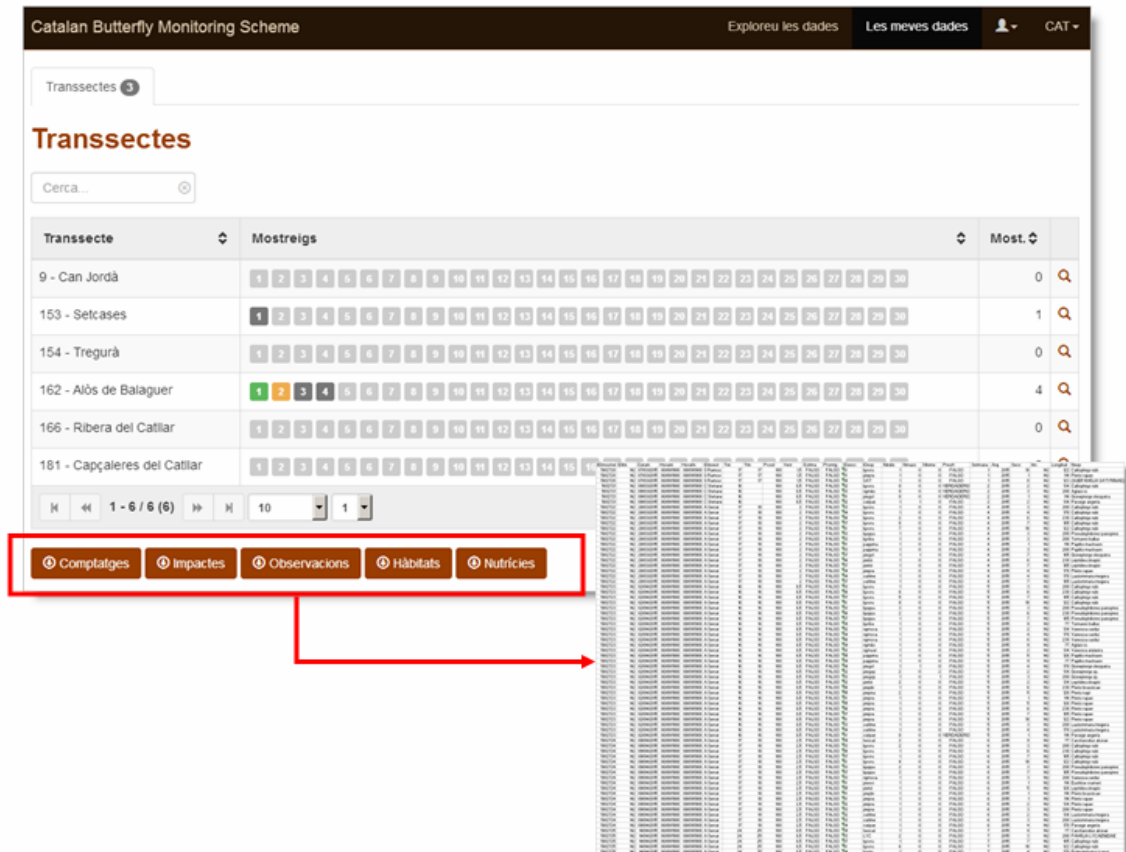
Catalan Butterfly Monitoring Scheme

Exploreu les dades | Les meves dades | CAT

Transsectes 3

Transsectes

Cerca...

| Transsecte | Mostreigs | Most. |
|---|---|---|
| 9 - Can Jordà | 1 2 3 4 5 6 7 8 9 10 11 12 13 14 15 16 17 18 19 20 21 22 23 24 25 26 27 28 29 30 | 0 |
| 153 - Setcases | 1 2 3 4 5 6 7 8 9 10 11 12 13 14 15 16 17 18 19 20 21 22 23 24 25 26 27 28 29 30 | 1 |
| 154 - Tregurà | 1 2 3 4 5 6 7 8 9 10 11 12 13 14 15 16 17 18 19 20 21 22 23 24 25 26 27 28 29 30 | 0 |
| 162 - Alòs de Balaguer | 1 2 3 4 5 6 7 8 9 10 11 12 13 14 15 16 17 18 19 20 21 22 23 24 25 26 27 28 29 30 | 4 |
| 166 - Ribera del Catllar | 1 2 3 4 5 6 7 8 9 10 11 12 13 14 15 16 17 18 19 20 21 22 23 24 25 26 27 28 29 30 | 0 |
| 181 - Capçaleres del Catllar | 1 2 3 4 5 6 7 8 9 10 11 12 13 14 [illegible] | |

1 - 6 / 6 (6) 10 1

Comptatges | Impactes | Observacions | Hàbitats | Nutrícies

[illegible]